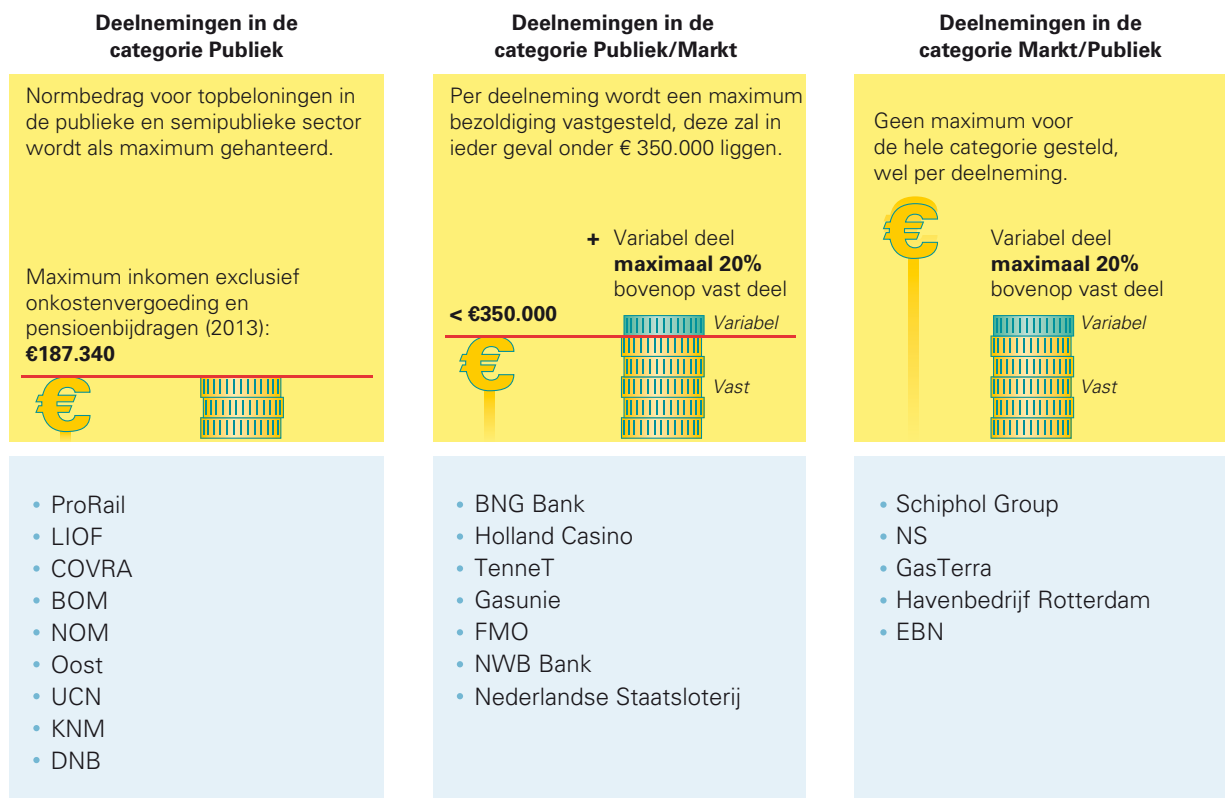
**Deelnemingen in de categorie Publiek**

Normbedrag voor topbeloningen in de publieke en semipublieke sector wordt als maximum gehanteerd.

Maximum inkomen exclusief onkostenvergoeding en pensioenbijdragen (2013): **€187.340**

- ProRail
- LIOF
- COVRA
- BOM
- NOM
- Oost
- UCN
- KNM
- DNB

**Deelnemingen in de categorie Publiek/Markt**

Per deelneming wordt een maximum bezoldiging vastgesteld, deze zal in ieder geval onder € 350.000 liggen.

+ Variabel deel **maximaal 20%** bovenop vast deel

**< €350.000**

*Variabel*

*Vast*

- BNG Bank
- Holland Casino
- TenneT
- Gasunie
- FMO
- NWB Bank
- Nederlandse Staatsloterij

**Deelnemingen in de categorie Markt/Publiek**

Geen maximum voor de hele categorie gesteld, wel per deelneming.

Variabel deel **maximaal 20%** bovenop vast deel

*Variabel*

*Vast*

- Schiphol Group
- NS
- GasTerra
- Havenbedrijf Rotterdam
- EBN